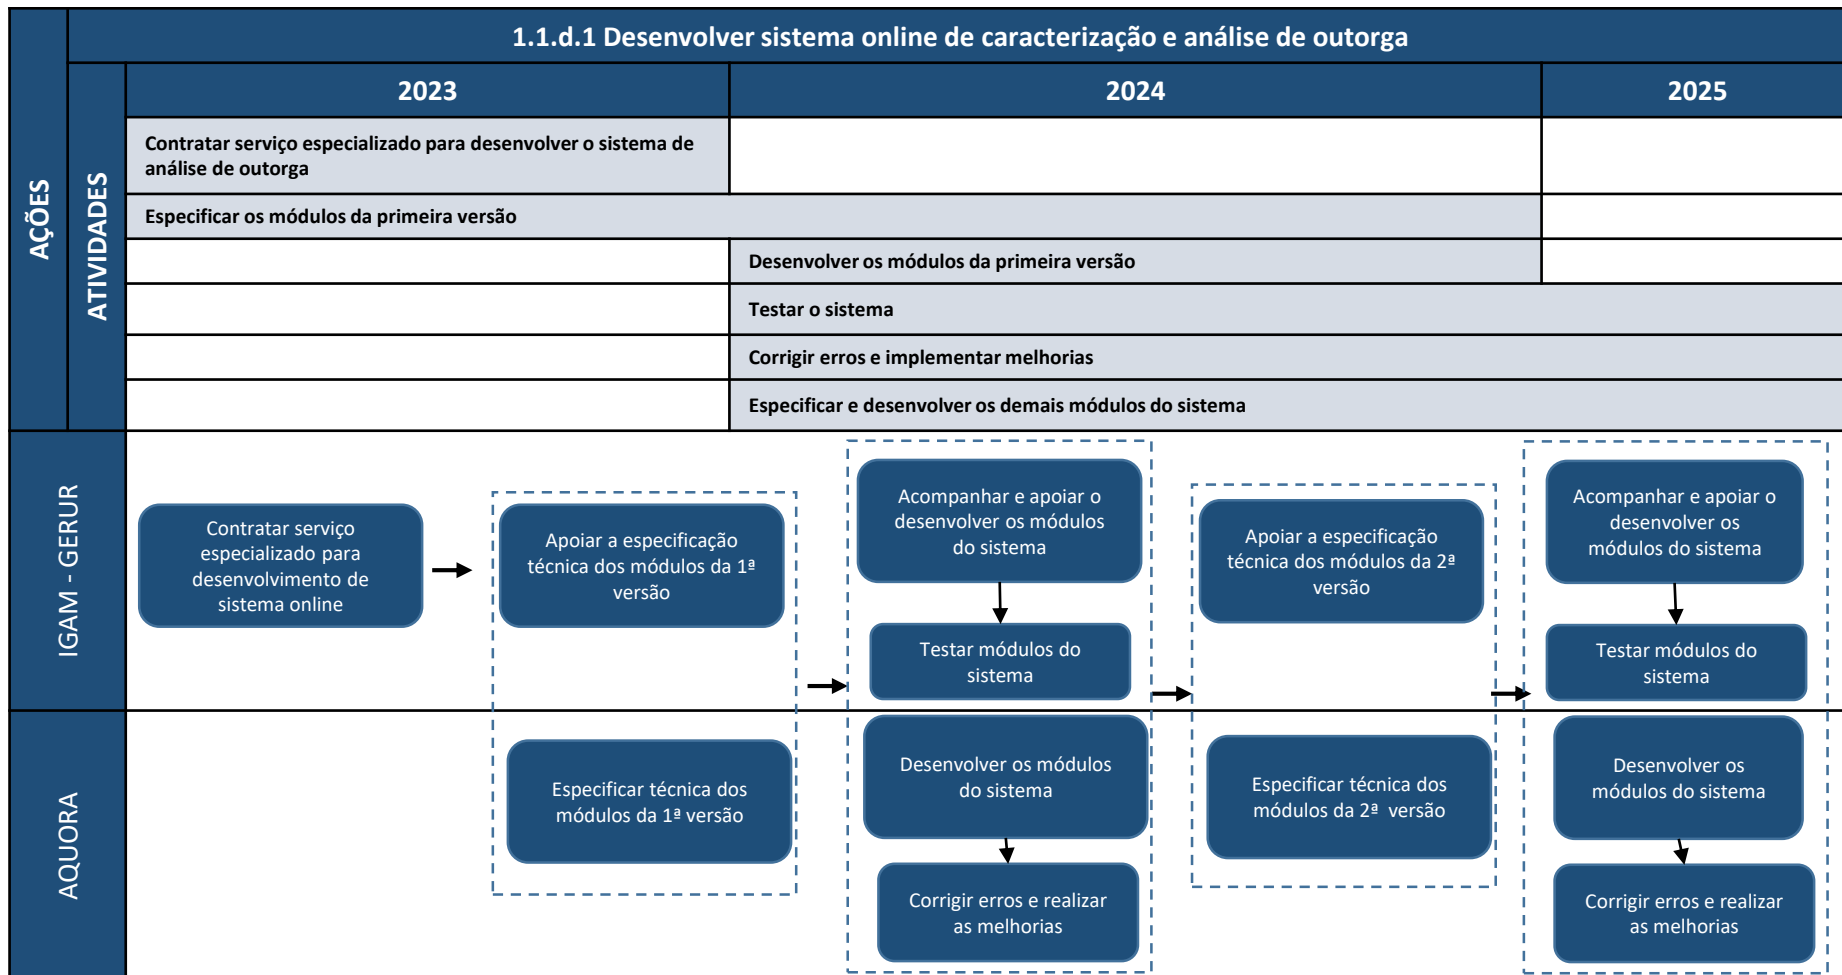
AÇÕES

1.1.d.1 Desenvolver sistema online de caracterização e análise de outorga

ATIVIDADES

| 2023 | 2024 | 2025 |
|---|---|---|
| Contratar serviço especializado para desenvolver o sistema de análise de outorga | | |
| Especificar os módulos da primeira versão | | |
| | Desenvolver os módulos da primeira versão | |
| | Testar o sistema | |
| | Corrigir erros e implementar melhorias | |
| | Especificar e desenvolver os demais módulos do sistema | |

IGAM - GERUR

Contratar serviço especializado para desenvolvimento de sistema online

Apoiar a especificação técnica dos módulos da 1ª versão

Acompanhar e apoiar o desenvolver os módulos do sistema

Testar módulos do sistema

Apoiar a especificação técnica dos módulos da 2ª versão

Acompanhar e apoiar o desenvolver os módulos do sistema

Testar módulos do sistema

AQUORA

Especificar técnica dos módulos da 1ª versão

Desenvolver os módulos do sistema

Corrigir erros e realizar as melhorias

Especificar técnica dos módulos da 2ª versão

Desenvolver os módulos do sistema

Corrigir erros e realizar as melhorias